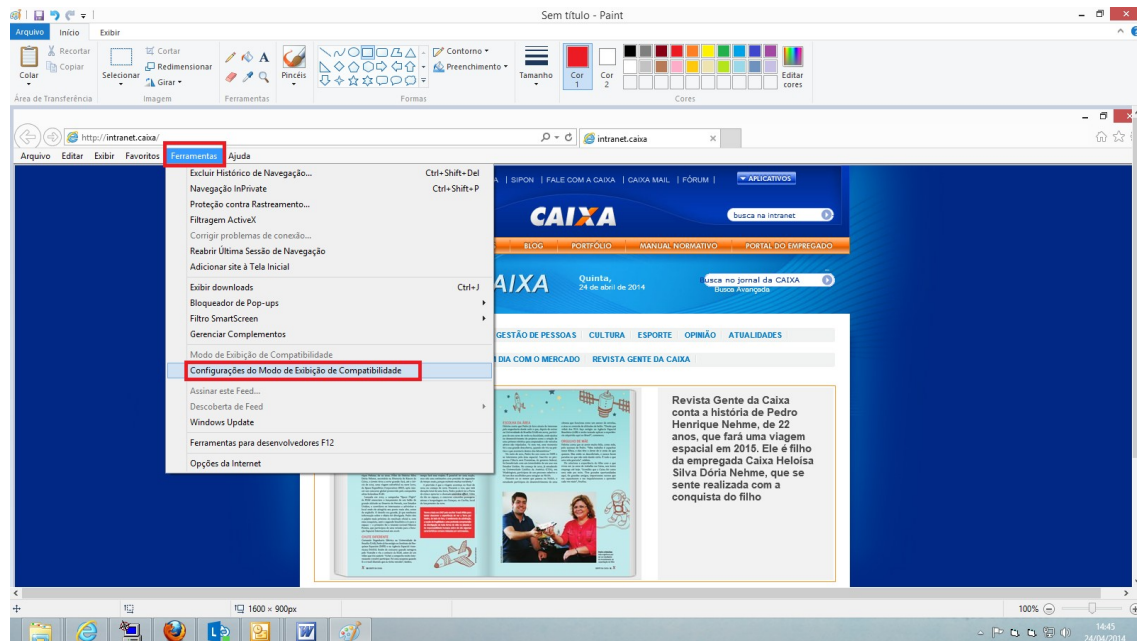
Sem título - Paint

Arquivo Início Exibir

Colar Recortar Copiar Selecionar Cortar Redimensionar Girar Pincéis Contorno Preenchimento Tamanho Cor 1 Cor 2 Editar cores

Área de Transferência Imagem Ferramentas Formas Cores

http://intranet.caixa/ intranet.caixa

Arquivo Editar Exibir Favoritos Ferramentas Ajuda

| | |
|---|---|
| Excluir Histórico de Navegação... | Ctrl+Shift+Del |
| Navegação InPrivate | Ctrl+Shift+P |
| Proteção contra Rastreamento... | |
| Filtragem ActiveX | |
| Corrigir problemas de conexão... | |
| Reabrir Última Sessão de Navegação | |
| Adicionar site à Tela Inicial | |
| Exibir downloads | Ctrl+J |
| Bloqueador de Pop-ups | |
| Filtro SmartScreen | |
| Gerenciar Complementos | |
| Modo de Exibição de Compatibilidade | |
| Configurações do Modo de Exibição de Compatibilidade | |
| Assinar este Feed... | |
| Descoberta de Feed | |
| Windows Update | |
| Ferramentas para desenvolvedores F12 | |
| Opções da Internet | |

A | SIPON | FALE COM A CAIXA | CAIXA MAIL | FÓRUM | APLICATIVOS

CAIXA busca na intranet

BLOG PORTFÓLIO MANUAL NORMATIVO PORTAL DO EMPREGADO

AIXA Quinta, 24 de abril de 2014 busca no jornal da CAIXA Busca Avançada

GESTÃO DE PESSOAS CULTURA ESPORTE OPINIÃO ATUALIDADES

DIA COM O MERCADO REVISTA GENTE DA CAIXA

Revista Gente da Caixa conta a história de Pedro Henrique Nehme, de 22 anos, que fará uma viagem espacial em 2015. Ele é filho da empregada Caixa Heloisa Silva Dória Nehme, que se sente realizada com a conquista do filho

1600 × 900px 100%

14:45 24/04/2014